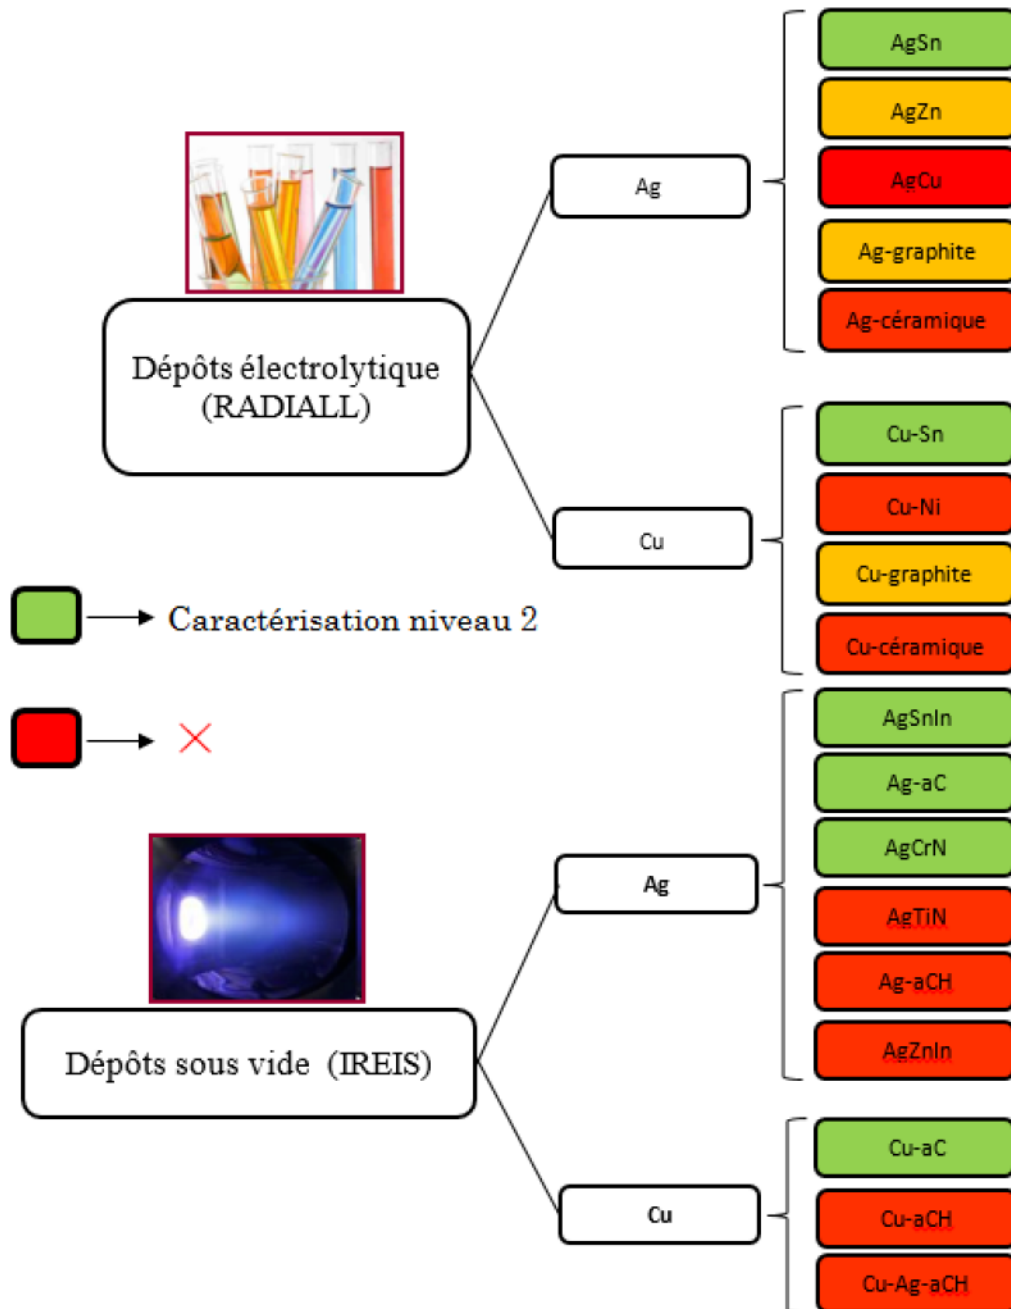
Dépôts électrolytique (RADIALL)

Ag

AgSn

AgZn

AgCu

Ag-graphite

Ag-céramique

Cu

Cu-Sn

Cu-Ni

Cu-graphite

Cu-céramique

Caractérisation niveau 2

×

Dépôts sous vide (IREIS)

Ag

AgSnIn

Ag-aC

AgCrN

AgTiN

Ag-aCH

AgZnIn

Cu

Cu-aC

Cu-aCH

Cu-Ag-aCH